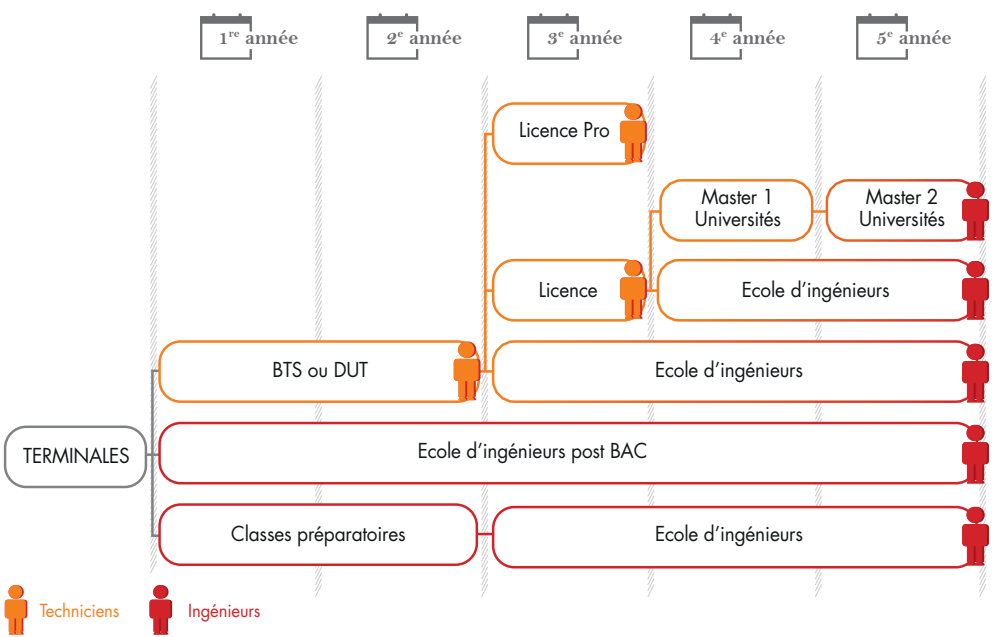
$1^{re}$ année

$2^{e}$ année

$3^{e}$ année

$4^{e}$ année

$5^{e}$ année

Licence Pro

Master 1 Universités

Master 2 Universités

Licence

Ecole d'ingénieurs

BTS ou DUT

Ecole d'ingénieurs

TERMINALES

Ecole d'ingénieurs post BAC

Classes préparatoires

Ecole d'ingénieurs

Techniciens

Ingénieurs